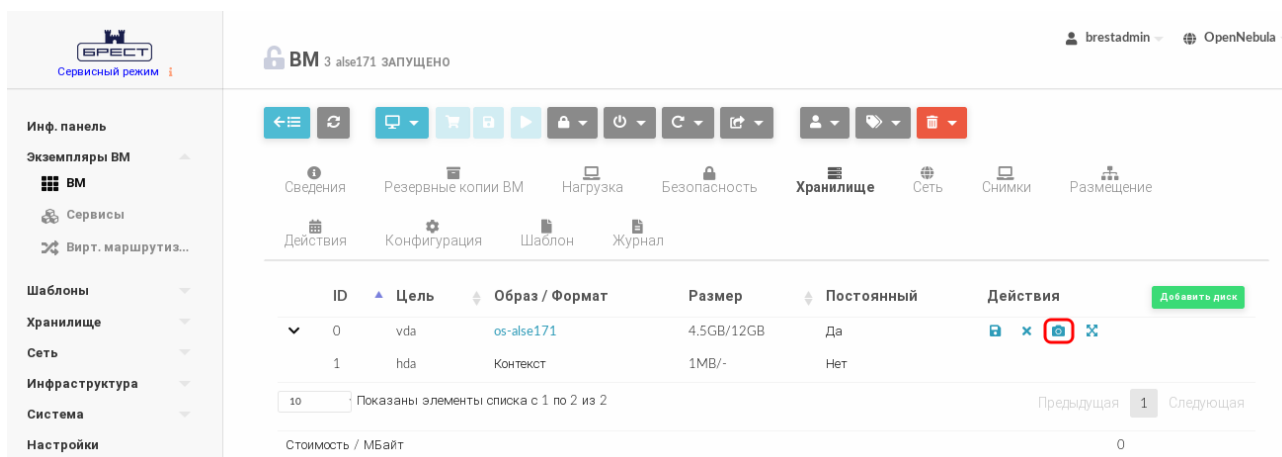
БРЕСТ
Сервисный режим

ВМ 3 alse171 ЗАПУЩЕНО

brestadmin OpenNebula

Инф. панель
Экземпляры ВМ
ВМ
Сервисы
Вирт. маршрутиз...
Шаблоны
Хранилище
Сеть
Инфраструктура
Система
Настройки

Сведения Резервные копии ВМ Нагрузка Безопасность Хранилище Сеть Снимки Размещение
Действия Конфигурация Шаблон Журнал

| | ID | Цель | Образ / Формат | Размер | Постоянный | Действия | Добавить диск |
|---|---|---|---|---|---|---|---|
| | 0 | vda | os-alse171 | 4.5GB/12GB | Да | | |
| | 1 | hda | Контекст | 1MB/- | Нет | | |

10 Показаны элементы списка с 1 по 2 из 2
Предыдущая 1 Следующая

Стоимость / МБайт 0